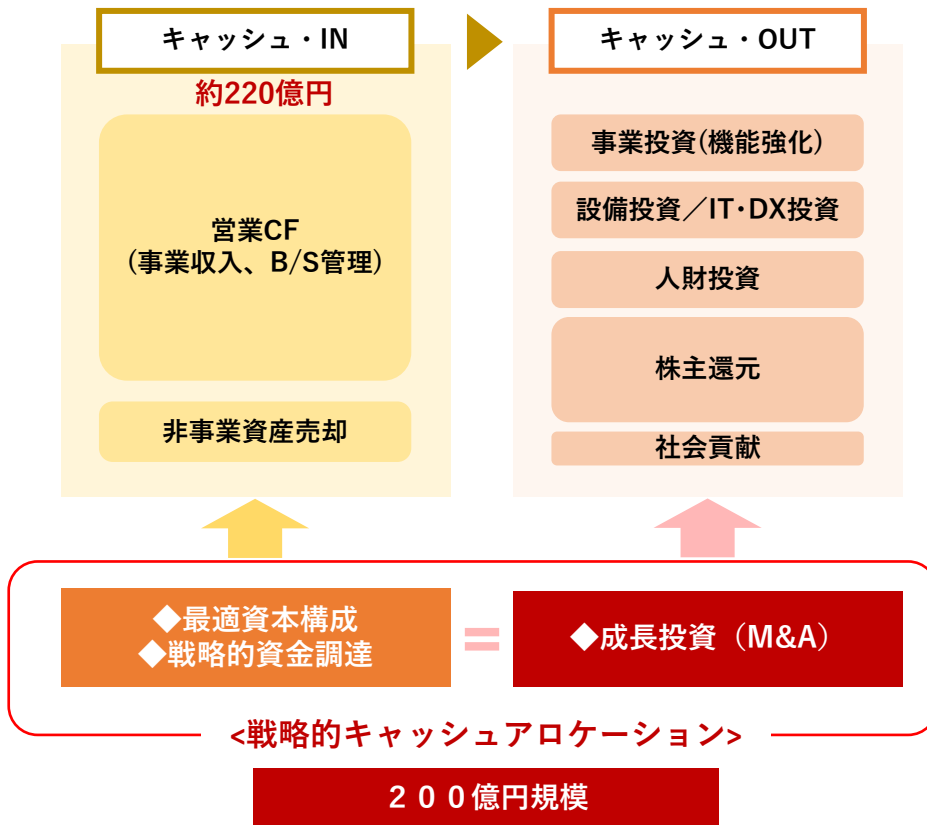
キャッシュ・IN

約220億円

営業CF
(事業収入、B/S管理)

非事業資産売却

キャッシュ・OUT

事業投資(機能強化)

設備投資/IT・DX投資

人財投資

株主還元

社会貢献

◆最適資本構成
◆戦略的資金調達

=

◆成長投資(M&A)

<戦略的キャッシュアロケーション>

200億円規模